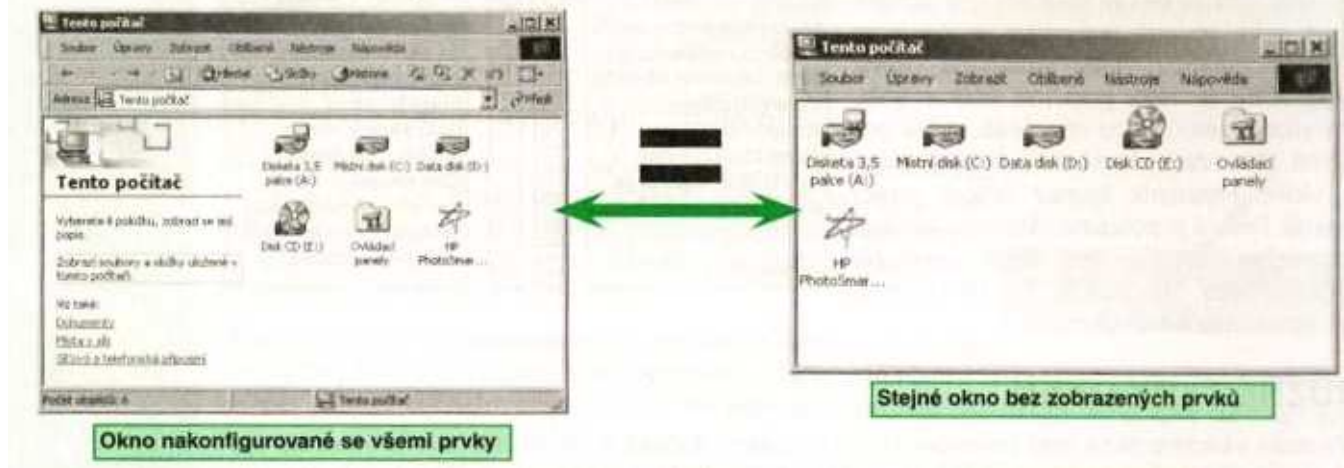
Tento počítač

Soubor Úpravy Zobrazit Oblíbené Nástroje Nápověda

Zpět Hledat Složky Historie

Adresa Tento počítač Přejít

Tento počítač

Vyberete-li položku, zobrazí se její popis.

Zobrazí soubory a složky uložené v tomto počítači.

Viz také:

Dokumenty

Místa v síti

Síťová a telefonická připojení

Disketa 3,5 palce (A:) Místní disk (C:) Data disk (D:)

Disk CD (E:) Ovládací panely HP PhotoSmar...

Počet objektů: 6 Tento počítač

Okno nakonfigurované se všemi prvky

Tento počítač

Soubor Úpravy Zobrazit Oblíbené Nástroje Nápověda

Disketa 3,5 palce (A:) Místní disk (C:) Data disk (D:) Disk CD (E:) Ovládací panely

HP PhotoSmar...

Stejné okno bez zobrazených prvků